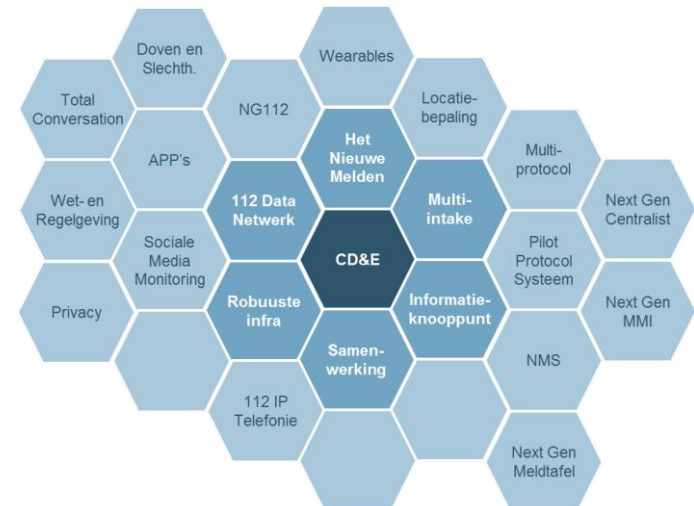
Doven en Slechth.

Wearables

Total Conversation

NG112

Locatie-bepaling

Het Nieuwe Melden

APP's

Multi-protocol

Wet- en Regelgeving

112 Data Netwerk

Multi-intake

Next Gen Centralist

Sociale Media Monitoring

CD&E

Pilot Protocol Systeem

Privacy

Robuuste infra

Informatie-knooppunt

Next Gen MMI

Samen-werking

NMS

112 IP Telefonie

Next Gen Meldtafel